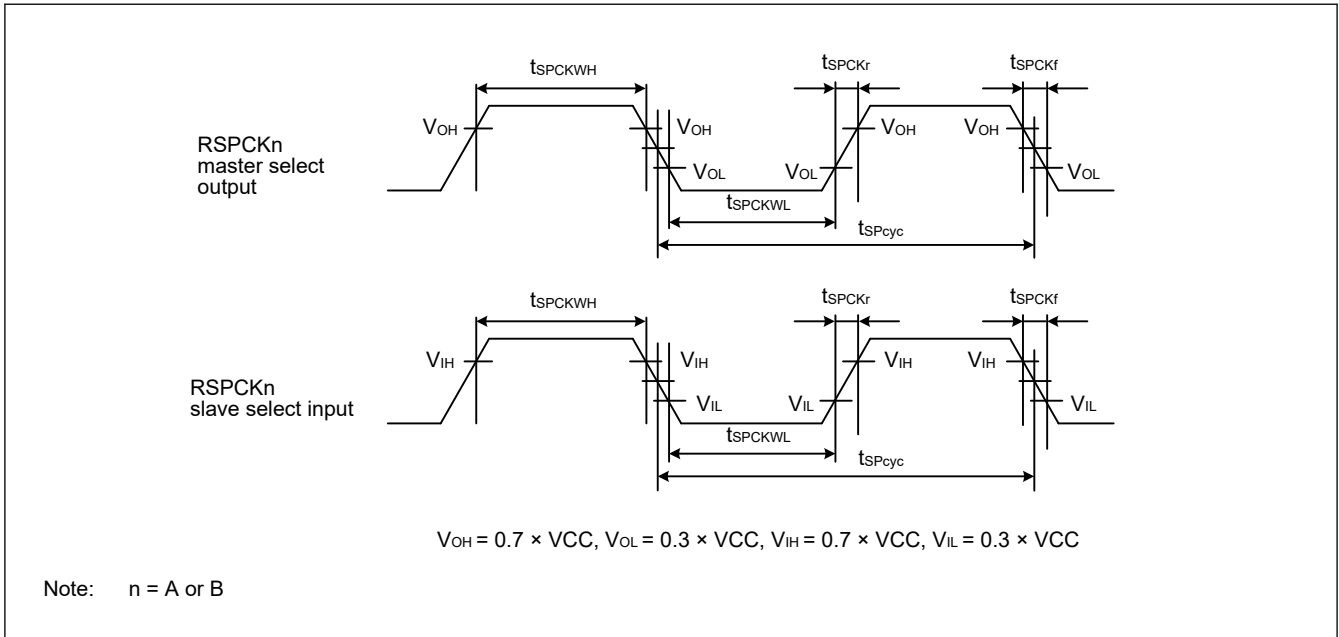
$t_{SPCKWH}$

$t_{SPCKr}$

$t_{SPCKf}$

$V_{OH}$

$V_{OH}$

$V_{OH}$

$V_{OH}$

RSPCKn master select output

$V_{OL}$

$V_{OL}$

$V_{OL}$

$t_{SPCKWL}$

$t_{SPcyc}$

$t_{SPCKWH}$

$t_{SPCKr}$

$t_{SPCKf}$

$V_{IH}$

$V_{IH}$

$V_{IH}$

$V_{IH}$

RSPCKn slave select input

$V_{IL}$

$V_{IL}$

$V_{IL}$

$t_{SPCKWL}$

$t_{SPcyc}$

$V_{OH}$ = 0.7 × VCC, $V_{OL}$ = 0.3 × VCC, $V_{IH}$ = 0.7 × VCC, $V_{IL}$ = 0.3 × VCC

Note: n = A or B